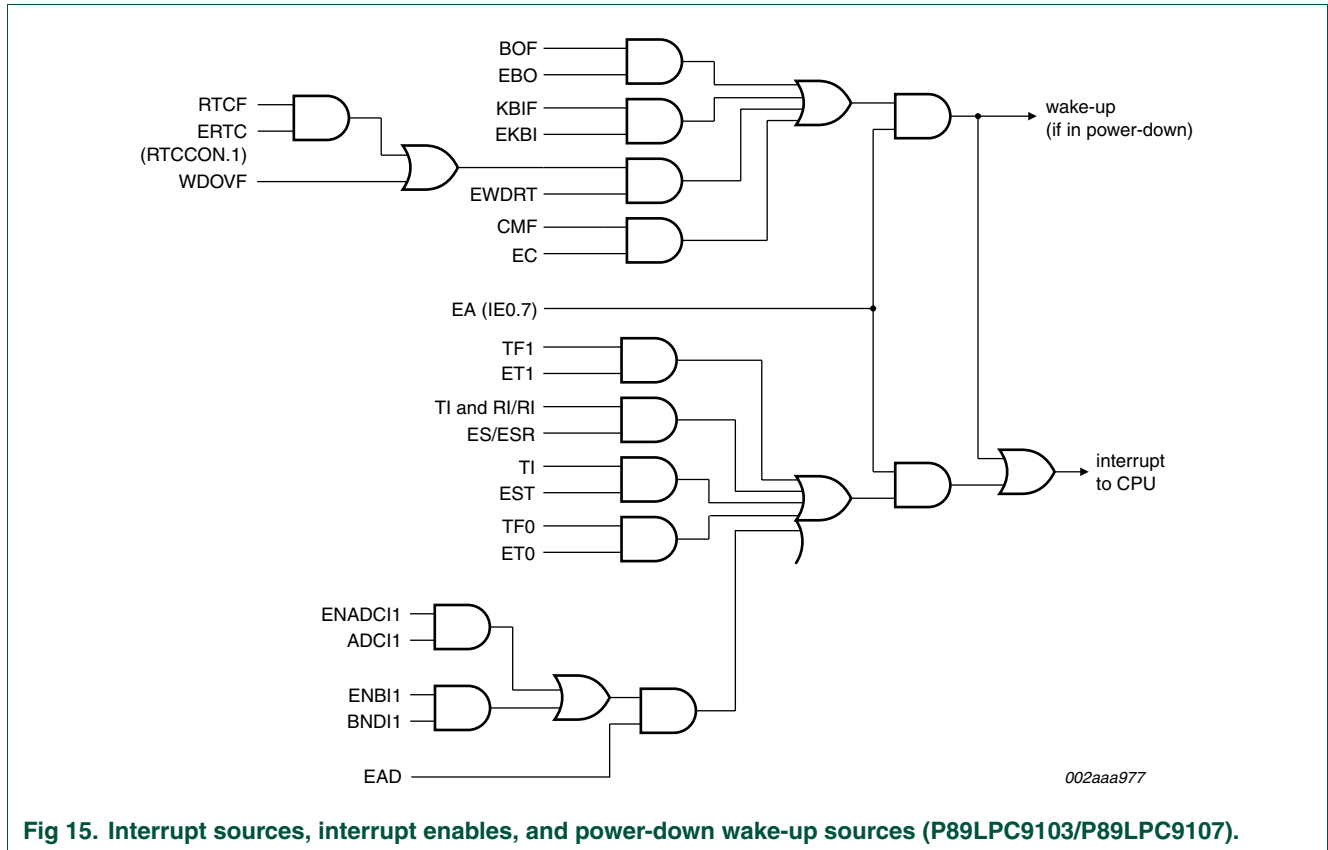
BOF
EBO
RTCF
ERTC
(RTCCON.1)
KBIF
EKBI
wake-up
(if in power-down)
WDOVF
EWDRT
CMF
EC
EA (IE0.7)
TF1
ET1
TI and RI/RI
ES/ESR
TI
EST
interrupt
to CPU
TF0
ET0
ENADCI1
ADCI1
ENBI1
BNDI1
EAD
002aaa977

Fig 15. Interrupt sources, interrupt enables, and power-down wake-up sources (P89LPC9103/P89LPC9107).